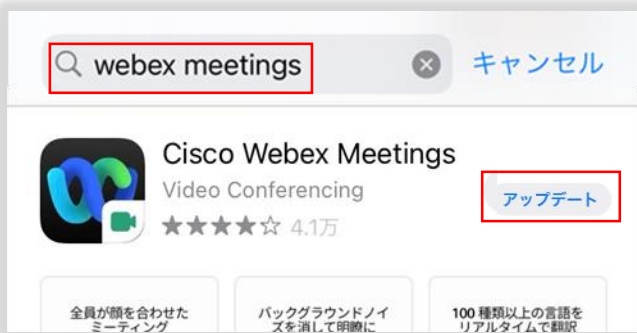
webex meetings

キャンセル

Cisco Webex Meetings

Video Conferencing

★★★★☆ 4.1万

アップデート

全員が顔を合わせたミーティング

バックグラウンドノイズを消して明瞭に

100 種類以上の言語をリアルタイムで翻訳